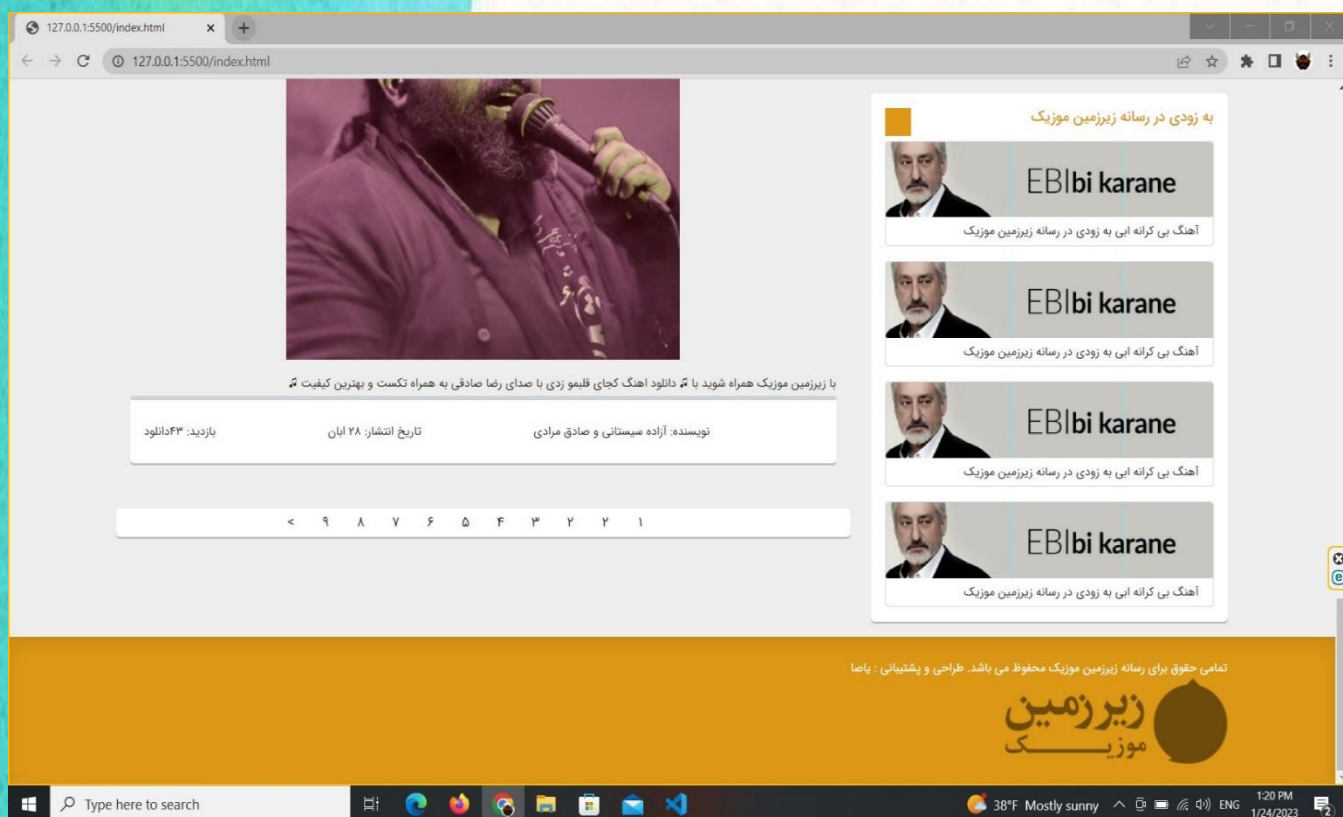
127.0.0.1:5500/index.html

127.0.0.1:5500/index.html

به زودی در رسانه زیرزمین موزیک

EBI bi karane

آهنگ بی کرانه ابی به زودی در رسانه زیرزمین موزیک

EBI bi karane

آهنگ بی کرانه ابی به زودی در رسانه زیرزمین موزیک

EBI bi karane

آهنگ بی کرانه ابی به زودی در رسانه زیرزمین موزیک

EBI bi karane

آهنگ بی کرانه ابی به زودی در رسانه زیرزمین موزیک

با زیرزمین موزیک همراه شوید با دانلود اهنگ کجای قلبمو زدی با صدای رضا صادقی به همراه تکست و بهترین کیفیت

نویسنده: آزاده سیستانی و صادق مرادی

تاریخ انتشار: ۲۸ ابان

بازدید: ۴۳دانلود

۱ ۲ ۲ ۳ ۴ ۵ ۶ ۷ ۸ ۹ >

تمامی حقوق برای رسانه زیرزمین موزیک محفوظ می باشد. طراحی و پشتیبانی : پاصا

زیرزمین موزیک

Type here to search

38°F Mostly sunny ENG 1:20 PM 1/24/2023